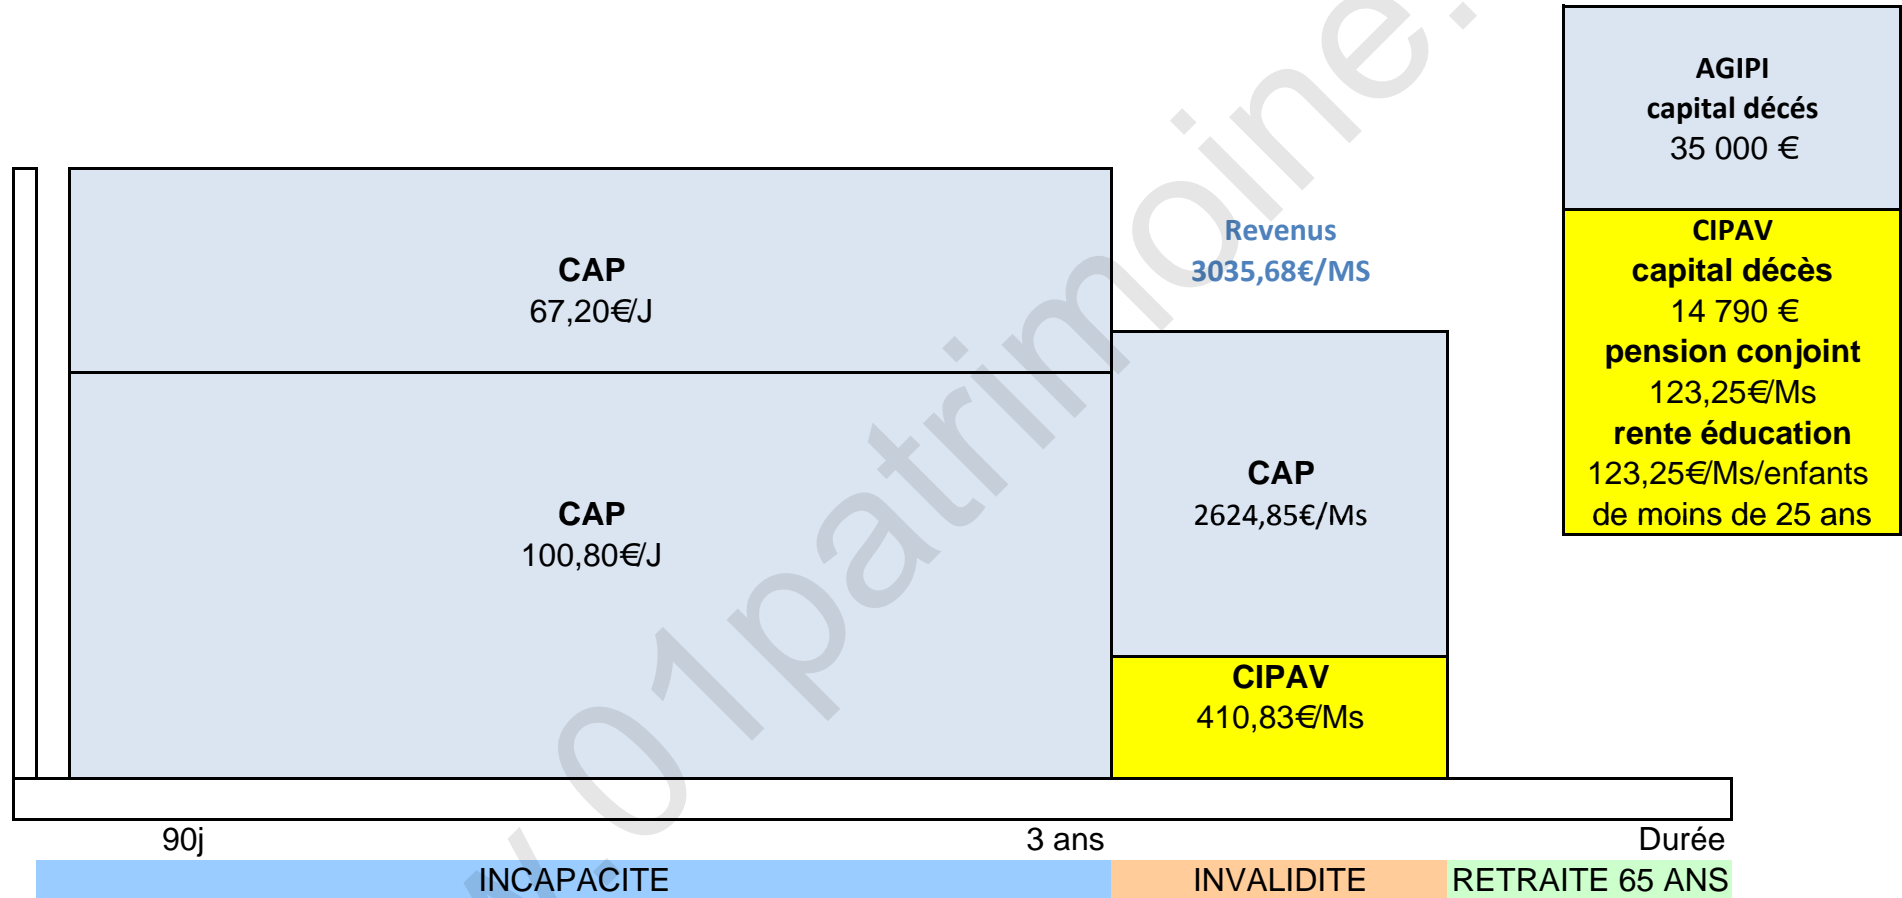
AGIPI
capital décés
35 000 €

CAP
67,20€/J

Revenus
3035,68€/MS

CIPAV
capital décès
14 790 €
pension conjoint
123,25€/Ms
rente éducation
123,25€/Ms/enfants
de moins de 25 ans

CAP
100,80€/J

CAP
2624,85€/Ms

CIPAV
410,83€/Ms

90j

3 ans

Durée

INCAPACITE

INVALIDITE

RETRAITE 65 ANS

www.01patrimoine.